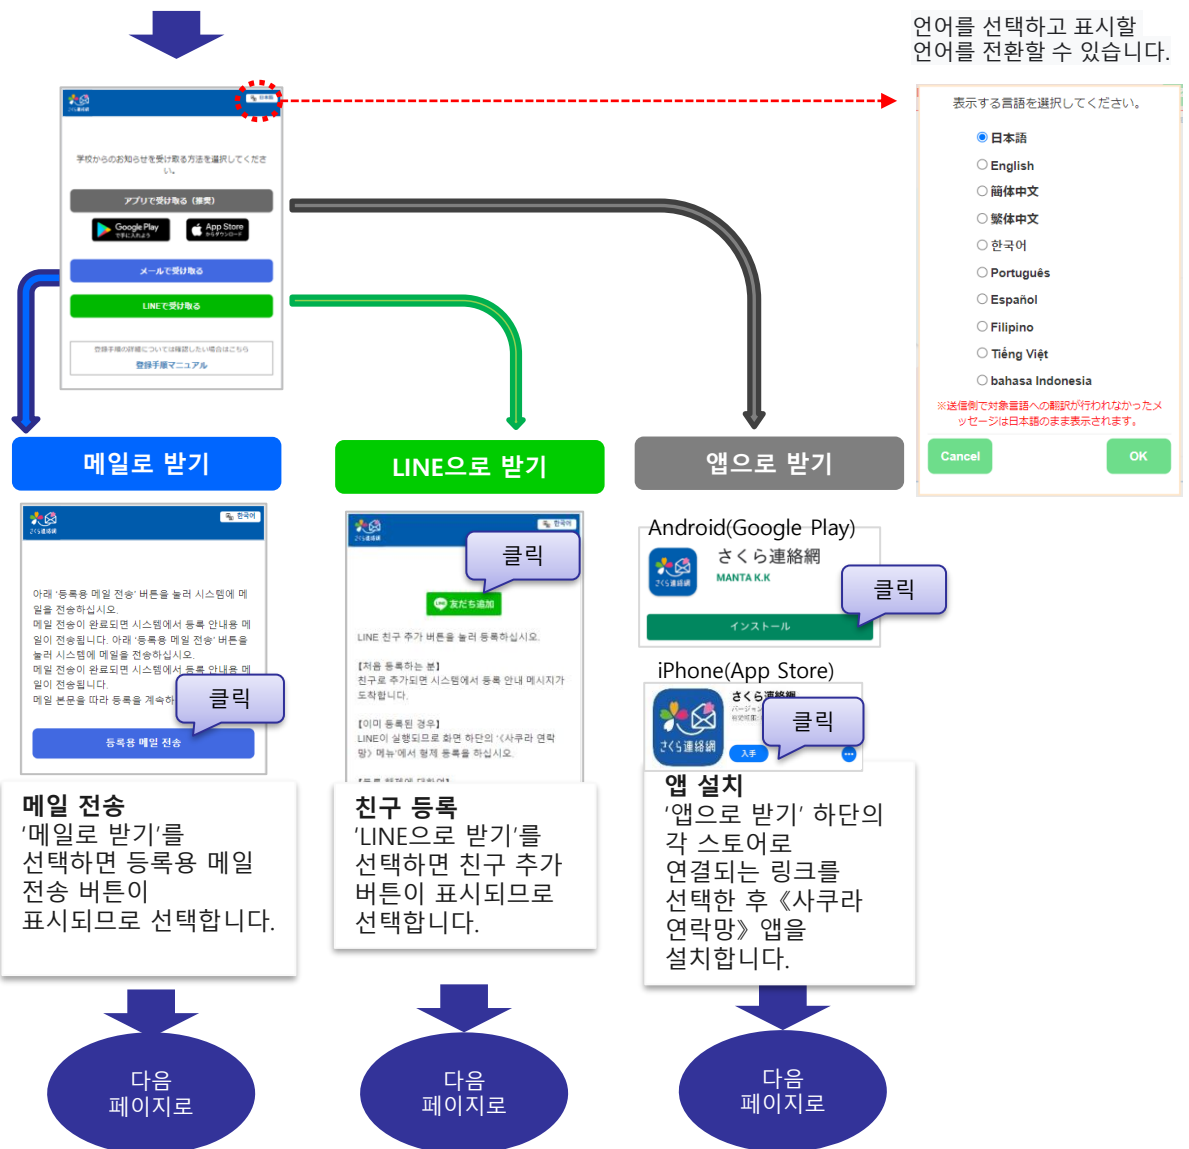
언어를 선택하고 표시할 언어를 전환할 수 있습니다.

日本語

学校からのお知らせを受け取る方法を選択してください。

アプリで受け取る（推奨）

Google Play

App Store

メールで受け取る

LINEで受け取る

登録手順の詳細について確認したい場合はこちら

登録手順マニュアル

表示する言語を選択してください。

日本語

English

簡体中文

繁体中文

한국어

Português

Español

Filipino

Tiếng Việt

bahasa Indonesia

※送信側で対象言語への翻訳が行われなかったメッセージは日本語のまま表示されます。

Cancel

OK

메일로 받기

LINE으로 받기

앱으로 받기

한국어

아래 '등록용 메일 전송' 버튼을 눌러 시스템에 메일을 전송하십시오.
메일 전송이 완료되면 시스템에서 등록 안내용 메일이 전송됩니다. 아래 '등록용 메일 전송' 버튼을 눌러 시스템에 메일을 전송하십시오.
메일 전송이 완료되면 시스템에서 등록 안내용 메일이 전송됩니다.
메일 본문을 따라 등록을 계속하

클릭

등록용 메일 전송

메일 전송
'메일로 받기'를 선택하면 등록용 메일 전송 버튼이 표시되므로 선택합니다.

한국어

클릭

友だち追加

LINE 친구 추가 버튼을 눌러 등록하십시오.

【처음 등록하는 분】
친구로 추가되면 시스템에서 등록 안내 메시지가 도착합니다.

【이미 등록된 경우】
LINE이 실행되므로 화면 하단의 '《사쿠라 연락망》 메뉴'에서 평제 등록을 하십시오.

친구 등록
'LINE으로 받기'를 선택하면 친구 추가 버튼이 표시되므로 선택합니다.

Android(Google Play)

さくら連絡網

MANTA K.K

클릭

インストール

iPhone(App Store)

さくら連絡網

클릭

入手

앱 설치
'앱으로 받기' 하단의 각 스토어로 연결되는 링크를 선택한 후 《사쿠라 연락망》 앱을 설치합니다.

다음 페이지로

다음 페이지로

다음 페이지로